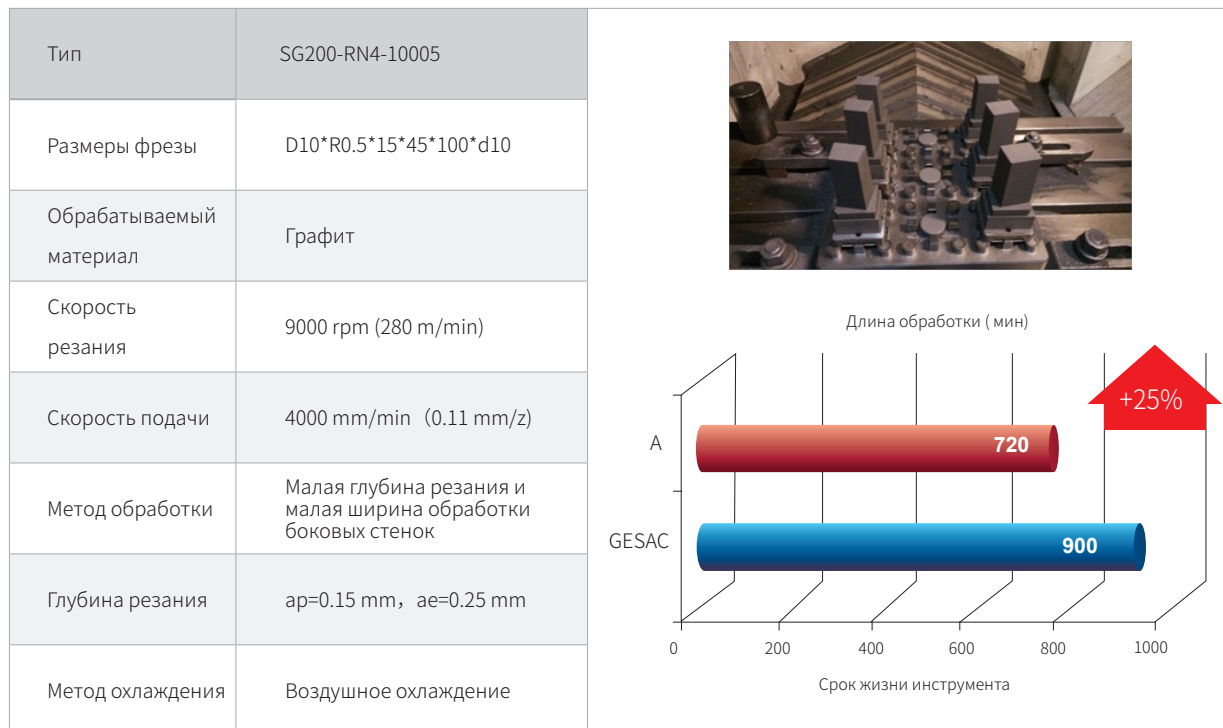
| Тип | SG200-RN4-10005 |
|---|---|
| Размеры фрезы | D10*R0.5*15*45*100*d10 |
| Обрабатываемый материал | Графит |
| Скорость резания | 9000 rpm (280 m/min) |
| Скорость подачи | 4000 mm/min（0.11 mm/z) |
| Метод обработки | Малая глубина резания и малая ширина обработки боковых стенок |
| Глубина резания | ap=0.15 mm，ae=0.25 mm |
| Метод охлаждения | Воздушное охлаждение |

Длина обработки ( мин)

+25%

A

720

GESAC

900

0 200 400 600 800 1000

Срок жизни инструмента